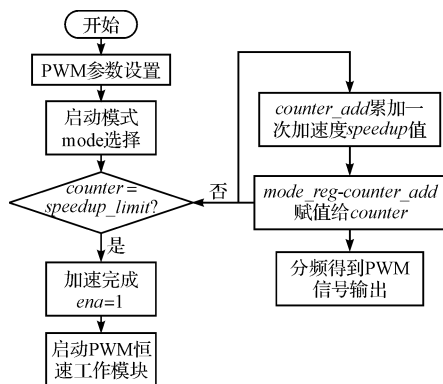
开始

PWM参数设置

启动模式 mode选择

counter = speedup_limit?

否

是

加速完成 ena=1

启动PWM恒速工作模块

counter_add累加一次加速度speedup值

mode_reg-counter_add 赋值给counter

分频得到PWM信号输出